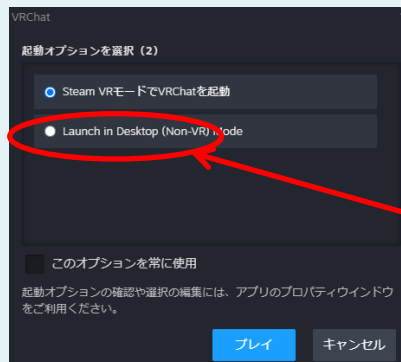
VRChat

起動オプションを選択（2）

Steam VRモードでVRChatを起動

Launch in Desktop (Non-VR) Mode

このオプションを常に使用

起動オプションの確認や選択の編集には、アプリのプロパティウインドウをご利用ください。

プレイ

キャンセル